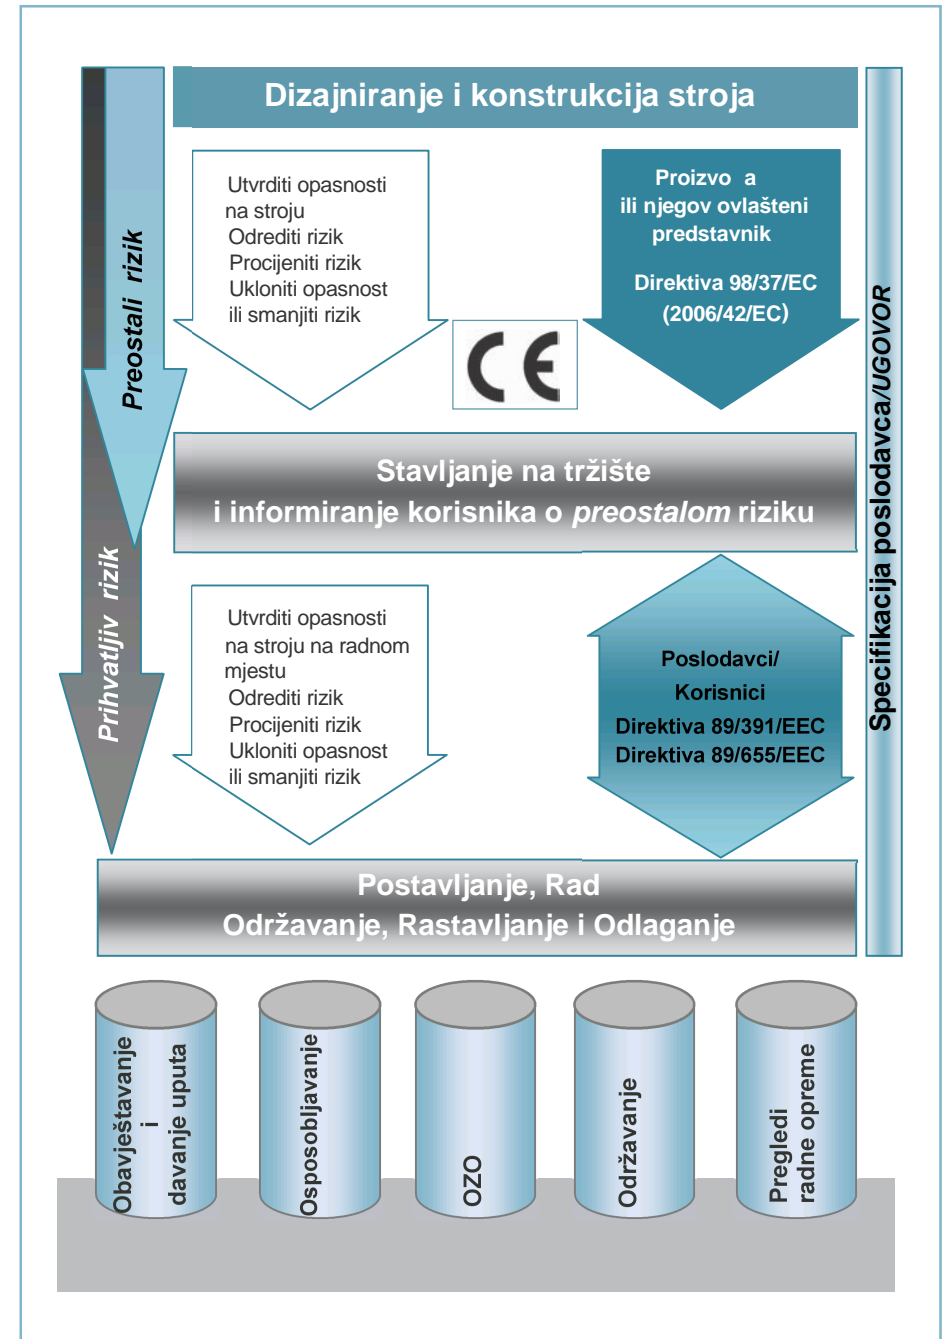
Dizajniranje i konstrukcija stroja

Preostali rizik

Utvrditi opasnosti na stroju
Odrediti rizik
Procijeniti rizik
Ukloniti opasnost ili smanjiti rizik

CE

Proizvo a ili njegov ovlašteni predstavnik

Direktiva 98/37/EC (2006/42/EC)

Specifikacija poslodavca/UGOVOR

Stavljanje na tržište i informiranje korisnika o preostalom riziku

Prihvatljiv rizik

Utvrditi opasnosti na stroju na radnom mjestu
Odrediti rizik
Procijeniti rizik
Ukloniti opasnost ili smanjiti rizik

Poslodavci/ Korisnici
Direktiva 89/391/EEC
Direktiva 89/655/EEC

Postavljanje, Rad
Održavanje, Rastavljanje i Odlaganje

Obavještavanje i davanje uputa

Osposobljavanje

OZO

Održavanje

Pregledi radne opreme